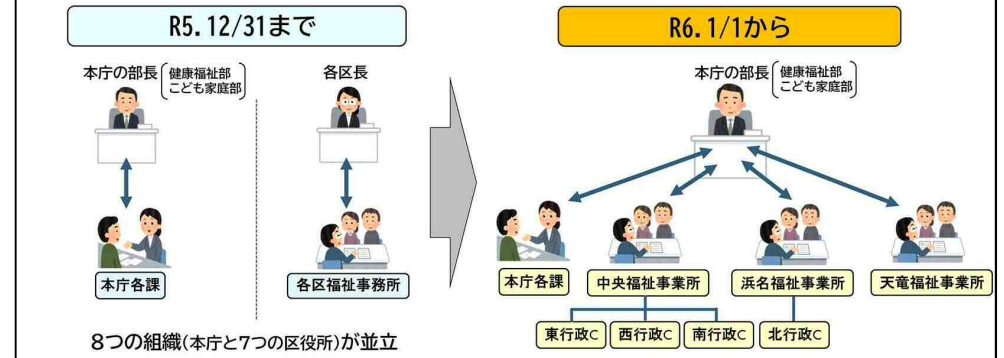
R5.12/31まで

本庁の部長 健康福祉部 こども家庭部

本庁各課

各区長

各区福祉事務所

8つの組織(本庁と7つの区役所)が並立

R6.1/1から

本庁の部長 健康福祉部 こども家庭部

本庁各課

中央福祉事業所

浜名福祉事業所

天竜福祉事業所

東行政C

西行政C

南行政C

北行政C